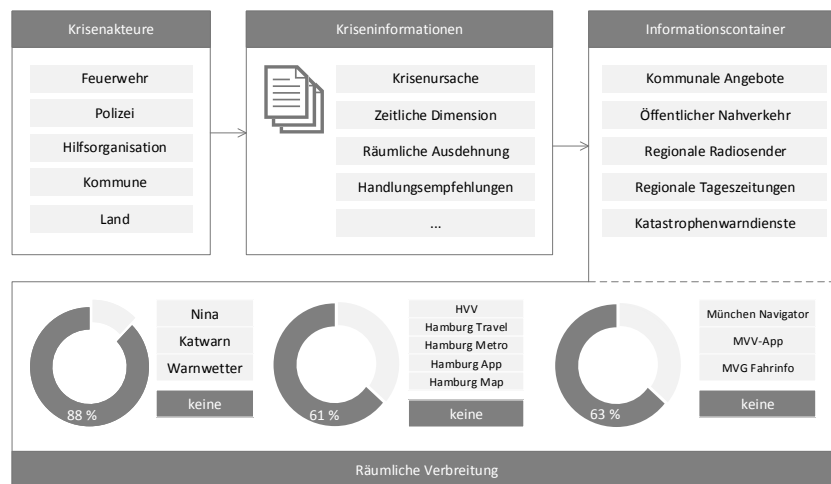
Krisenakteure

Feuerwehr

Polizei

Hilfsorganisation

Kommune

Land

Kriseninformationen

Krisenursache

Zeitliche Dimension

Räumliche Ausdehnung

Handlungsempfehlungen

...

Informationscontainer

Kommunale Angebote

Öffentlicher Nahverkehr

Regionale Radiosender

Regionale Tageszeitungen

Katastrophenwarndienste

88 %

Nina

Katwarn

Warnwetter

keine

61 %

HVV

Hamburg Travel

Hamburg Metro

Hamburg App

Hamburg Map

keine

63 %

München Navigator

MVV-App

MVG Fahrinfo

keine

Räumliche Verbreitung